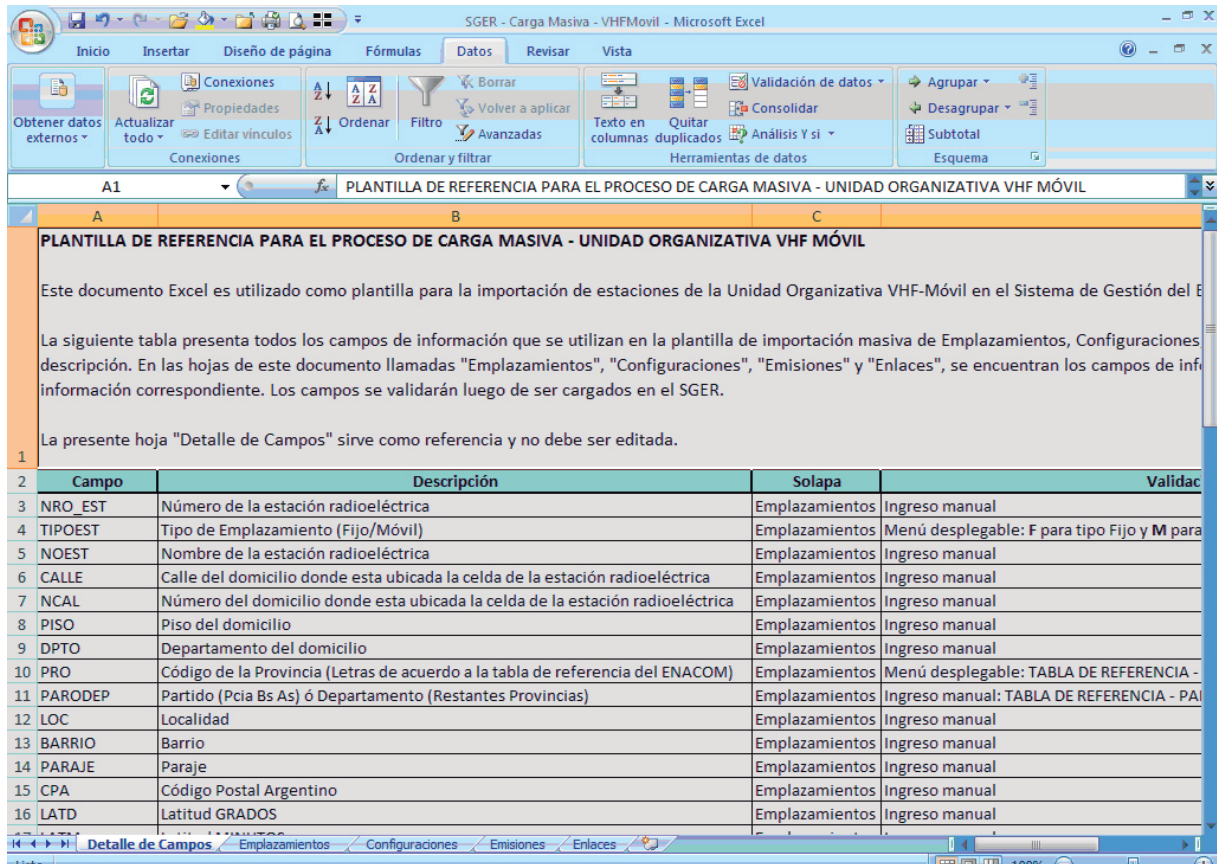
SGER - Carga Masiva - VHFMovil - Microsoft Excel

Inicio Insertar Diseño de página Fórmulas Datos Revisar Vista

Obtener datos externos | Actualizar todo | Conexiones | Propiedades | Editar vínculos | Conexiones
Ordenar | Filtro | Borrar | Volver a aplicar | Avanzadas | Ordenar y filtrar
Texto en columnas | Quitar duplicados | Validación de datos | Consolidar | Análisis Y si | Herramientas de datos
Agrupar | Desagrupar | Subtotal | Esquema

A1 | $f_x$ | PLANTILLA DE REFERENCIA PARA EL PROCESO DE CARGA MASIVA - UNIDAD ORGANIZATIVA VHF MÓVIL

PLANTILLA DE REFERENCIA PARA EL PROCESO DE CARGA MASIVA - UNIDAD ORGANIZATIVA VHF MÓVIL

Este documento Excel es utilizado como plantilla para la importación de estaciones de la Unidad Organizativa VHF-Móvil en el Sistema de Gestión del E

La siguiente tabla presenta todos los campos de información que se utilizan en la plantilla de importación masiva de Emplazamientos, Configuraciones descripción. En las hojas de este documento llamadas "Emplazamientos", "Configuraciones", "Emisiones" y "Enlaces", se encuentran los campos de info información correspondiente. Los campos se validarán luego de ser cargados en el SGER.

La presente hoja "Detalle de Campos" sirve como referencia y no debe ser editada.

| | Campo | Descripción | Solapa | Validac |
|---|---|---|---|---|
| 3 | NRO_EST | Número de la estación radioeléctrica | Emplazamientos | Ingreso manual |
| 4 | TIPOEST | Tipo de Emplazamiento (Fijo/Móvil) | Emplazamientos | Menú desplegable: F para tipo Fijo y M para |
| 5 | NOEST | Nombre de la estación radioeléctrica | Emplazamientos | Ingreso manual |
| 6 | CALLE | Calle del domicilio donde esta ubicada la celda de la estación radioeléctrica | Emplazamientos | Ingreso manual |
| 7 | NCAL | Número del domicilio donde esta ubicada la celda de la estación radioeléctrica | Emplazamientos | Ingreso manual |
| 8 | PISO | Piso del domicilio | Emplazamientos | Ingreso manual |
| 9 | DPTO | Departamento del domicilio | Emplazamientos | Ingreso manual |
| 10 | PRO | Código de la Provincia (Letras de acuerdo a la tabla de referencia del ENACOM) | Emplazamientos | Menú desplegable: TABLA DE REFERENCIA - |
| 11 | PARODEP | Partido (Pcia Bs As) ó Departamento (Restantes Provincias) | Emplazamientos | Ingreso manual: TABLA DE REFERENCIA - PA |
| 12 | LOC | Localidad | Emplazamientos | Ingreso manual |
| 13 | BARRIO | Barrio | Emplazamientos | Ingreso manual |
| 14 | PARAJE | Paraje | Emplazamientos | Ingreso manual |
| 15 | CPA | Código Postal Argentino | Emplazamientos | Ingreso manual |
| 16 | LATD | Latitud GRADOS | Emplazamientos | Ingreso manual |

Detalle de Campos | Emplazamientos | Configuraciones | Emisiones | Enlaces
Listo